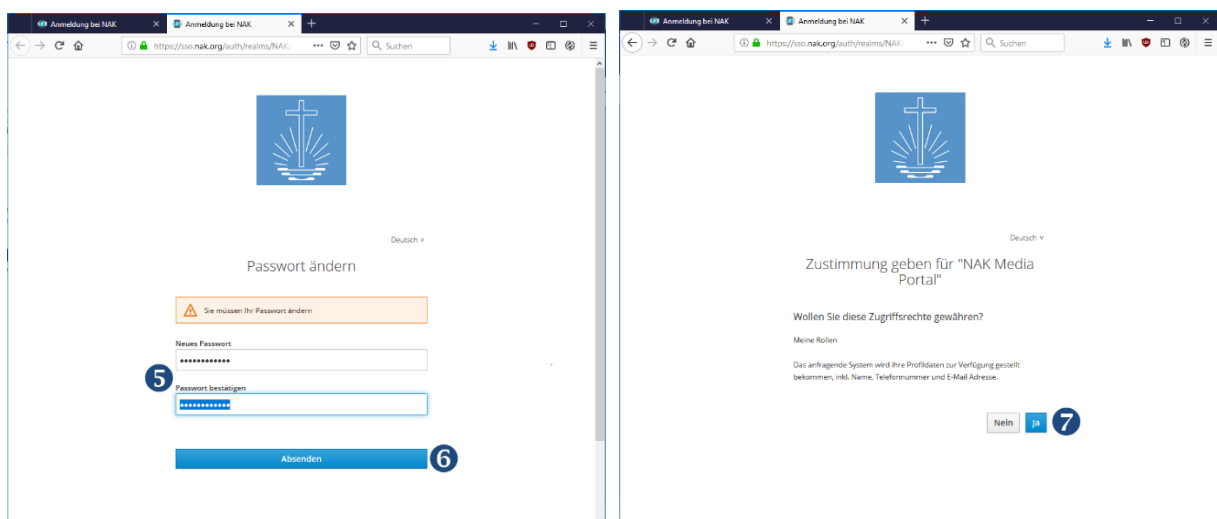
Anmeldung bei NAK
Anmeldung bei NAK
https://sso.nak.org/auth/realms/NAK
Suchen

Deutsch

Passwort ändern

Sie müssen Ihr Passwort ändern

Neues Passwort
••••••••••••

5

Passwort bestätigen
••••••••••••

Absenden

6

Anmeldung bei NAK
Anmeldung bei NAK
https://sso.nak.org/auth/realms/NAK
Suchen

Deutsch

Zustimmung geben für "NAK Media Portal"

Wollen Sie diese Zugriffsrechte gewähren?

Meine Rollen

Das anfragende System wird ihre Profildaten zur Verfügung gestellt bekommen, inkl. Name, Telefonnummer und E-Mail Adresse.

Nein
Ja

7